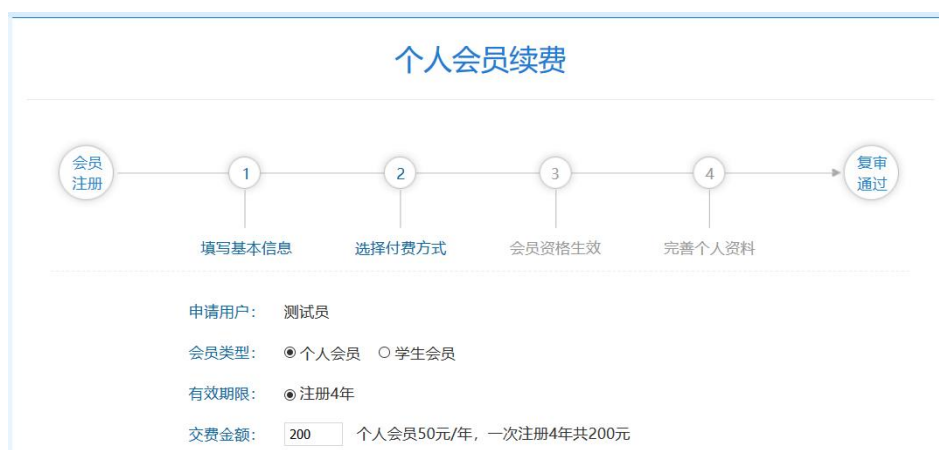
个人会员续费

会员注册

1

2

3

4

复审通过

填写基本信息

选择付费方式

会员资格生效

完善个人资料

申请用户： 测试员

会员类型： ◉ 个人会员 ○ 学生会员

有效期限： ◉ 注册4年

交费金额： 200 个人会员50元/年，一次注册4年共200元